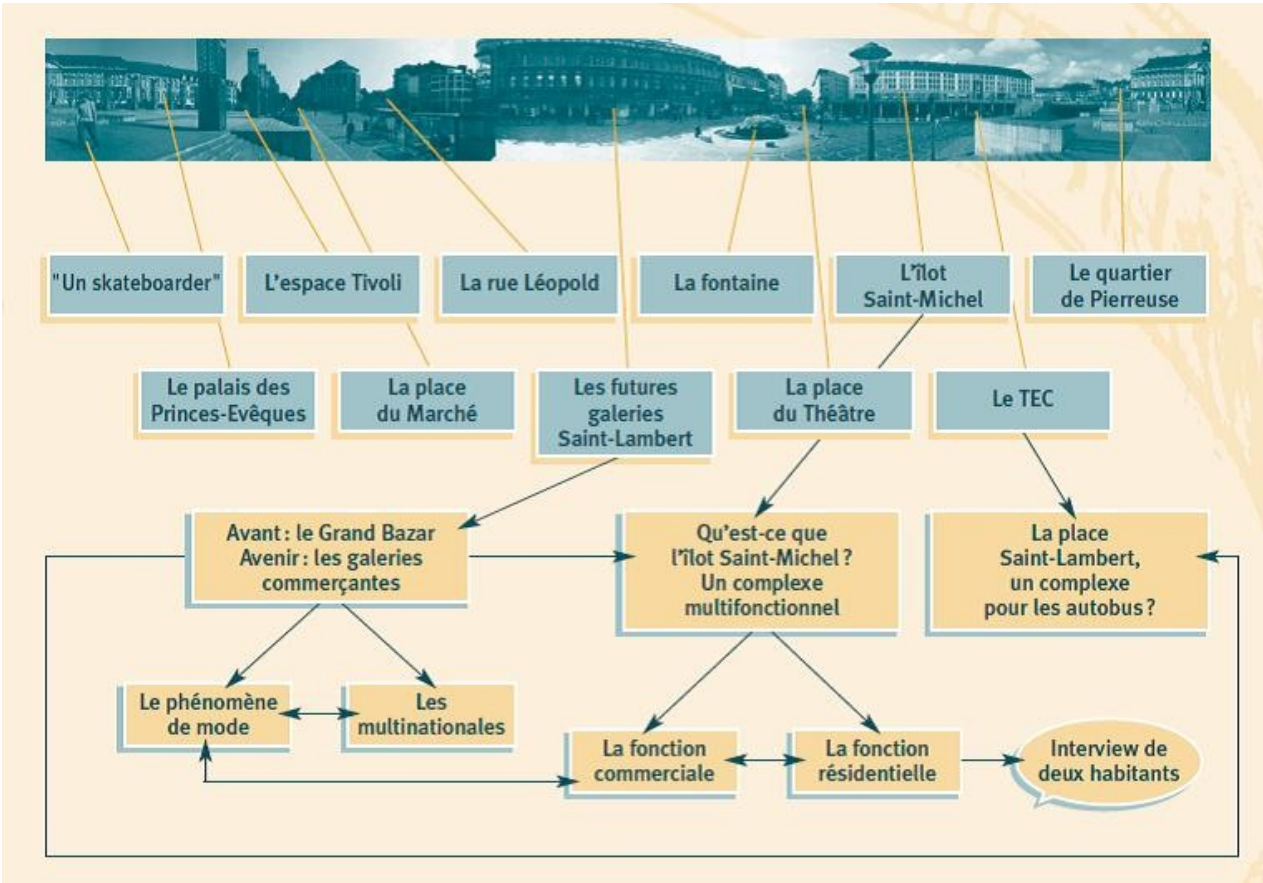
"Un skateboarder"

L'espace Tivoli

La rue Léopold

La fontaine

L'îlot Saint-Michel

Le quartier de Pierreuse

Le palais des Princes-Evêques

La place du Marché

Les futures galeries Saint-Lambert

La place du Théâtre

Le TEC

Avant : le Grand Bazar Avenir : les galeries commerçantes

Qu'est-ce que l'îlot Saint-Michel ? Un complexe multifonctionnel

La place Saint-Lambert, un complexe pour les autobus ?

Le phénomène de mode

Les multinationales

La fonction commerciale

La fonction résidentielle

Interview de deux habitants